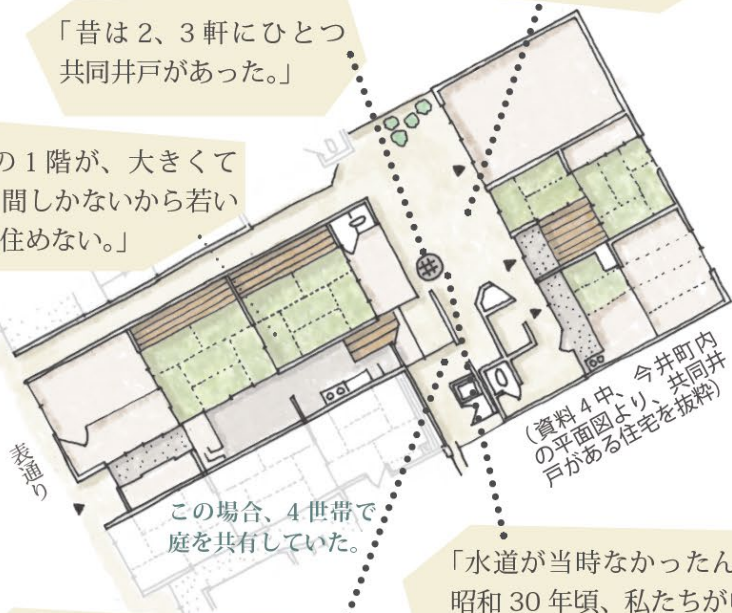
「昔は 2、3 軒にひとつ共同井戸があった。」

の 1 階が、大きくて
間しかないから若い
住めない。」

(資料 4 中、今井町内の平面図より、共同井戸がある住宅を抜粋)

表通り

この場合、4 世帯で庭を共有していた。

「水道が当時なかったん
昭和 30 年頃、私たちが